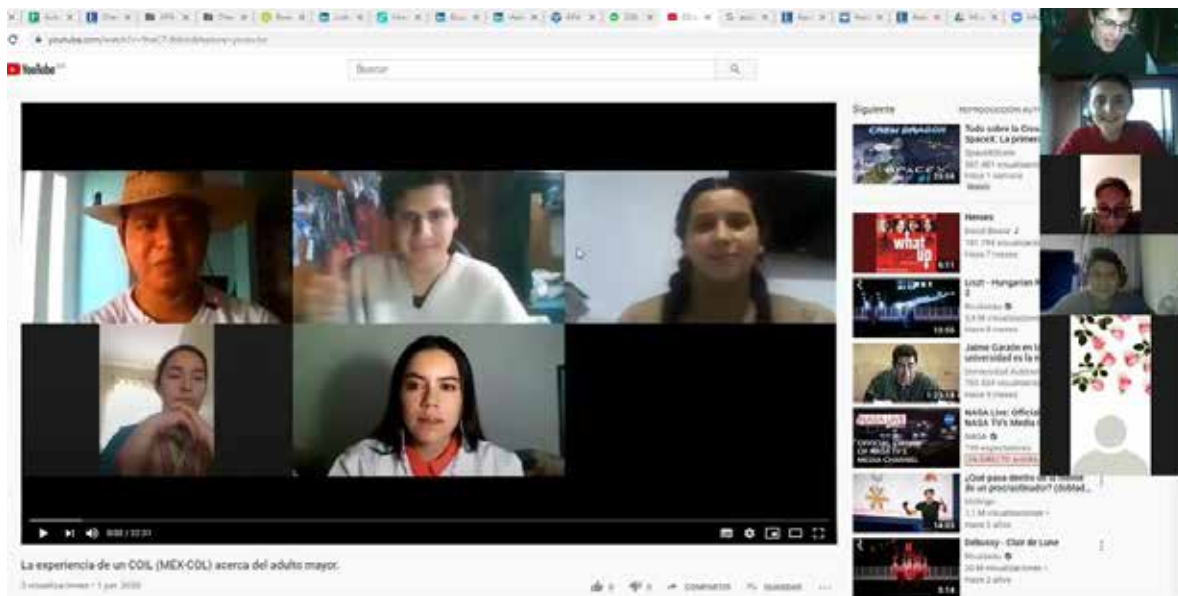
YouTube

Buscar

0:00 / 22:31

La experiencia de un COIL (MEX-COL) acerca del adulto mayor.

3 visualizaciones • 1 jun. 2020

COMPARTIR GUARDAR

Siguiente

REPRODUCCIÓN AUTOMÁTICA

Todo sobre la Crew Dragon de SpaceX. La primera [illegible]

SpaceXCorre

567.461 visualizaciones

Hace 1 semana

Nuevo

15:58

Heroes

David Bowie

181.794 visualizaciones

Hace 7 meses

what up

4:11

Liszt - Hungarian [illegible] 2

Rousseau

8,9 M visualizaciones

Hace 8 meses

10:56

Jaime Garzón en la universidad es la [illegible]

Universidad Autónoma

765.604 visualizaciones

Hace 9 meses

1:23:14

NASA Live: Official NASA TV's Media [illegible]

NASA

799 espectadores

EN DIRECTO AHORA

OFFICIAL STREAM OF NASA TV'S MEDIA CHANNEL

¿Qué pasa dentro de la mente de un procrastinador? (doblado...

Ishtiqo

2,1 M visualizaciones

Hace 3 años

14:05

Debussy - Clair de Lune

Rousseau

30 M visualizaciones

Hace 2 años

5:14